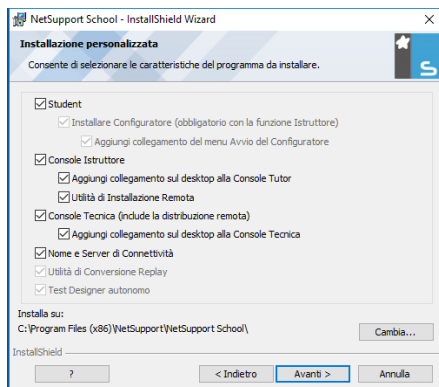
NetSupport School - InstallShield Wizard

Installazione personalizzata

Consente di selezionare le caratteristiche del programma da installare.

Student

Installare Configuratore (obbligatorio con la funzione Istruttore)

Aggiungi collegamento del menu Avvio del Configuratore

Console Istruttore

Aggiungi collegamento sul desktop alla Console Tutor

Utilità di Installazione Remota

Console Tecnica (include la distribuzione remota)

Aggiungi collegamento sul desktop alla Console Tecnica

Nome e Server di Connettività

Utilità di Conversione Replay

Test Designer autonomo

Installa su:
C:\Program Files (x86)\NetSupport\NetSupport School\

Cambia...

InstallShield

?

< Indietro

Avanti >

Annulla